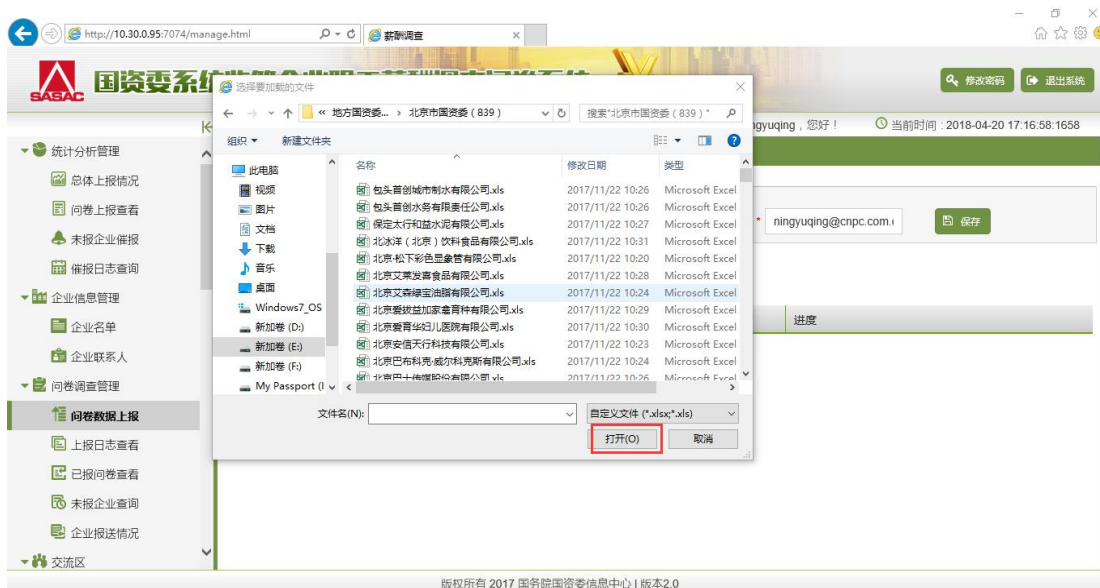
http://10.30.0.95:7074/manage.html
薪酬调查

SASAC 国资委系统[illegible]

修改密码
退出系统

ngyuqing，您好！
当前时间：2018-04-20 17:16:58:1658

统计分析管理
总体上报情况
问卷上报查看
未报企业催报
催报日志查询
企业信息管理
企业名单
企业联系人
问卷调查管理
问卷数据上报
上报日志查看
已报问卷查看
未报企业查询
企业报送情况
交流区

ningyuqing@cnpc.com.
保存
进度

选择要加载的文件
« 地方国资委... › 北京市国资委（839）
搜索"北京市国资委（839）"
组织
新建文件夹

此电脑
视频
图片
文档
下载
音乐
桌面
Windows7_OS
新加卷 (D:)
新加卷 (E:)
新加卷 (F:)
My Passport (I

| 名称 | 修改日期 | 类型 |
|---|---|---|
| 包头首创城市制水有限公司.xls | 2017/11/22 10:26 | Microsoft Excel |
| 包头首创水务有限责任公司.xls | 2017/11/22 10:26 | Microsoft Excel |
| 保定太行和益水泥有限公司.xls | 2017/11/22 10:27 | Microsoft Excel |
| 北冰洋（北京）饮料食品有限公司.xls | 2017/11/22 10:31 | Microsoft Excel |
| 北京·松下彩色显象管有限公司.xls | 2017/11/22 10:20 | Microsoft Excel |
| 北京艾莱发喜食品有限公司.xls | 2017/11/22 10:28 | Microsoft Excel |
| 北京艾森绿宝油脂有限公司.xls | 2017/11/22 10:24 | Microsoft Excel |
| 北京爱拔益加家禽育种有限公司.xls | 2017/11/22 10:29 | Microsoft Excel |
| 北京爱育华妇儿医院有限公司.xls | 2017/11/22 10:30 | Microsoft Excel |
| 北京安信天行科技有限公司.xls | 2017/11/22 10:23 | Microsoft Excel |
| 北京巴布科克·威尔科克斯有限公司.xls | 2017/11/22 10:24 | Microsoft Excel |
| 北京巴士传媒股份有限公司.xls | 2017/11/22 10:26 | Microsoft Excel |

文件名(N):
自定义文件 (*.xlsx;*.xls)
打开(O)
取消

版权所有 2017 国务院国资委信息中心 | 版本2.0